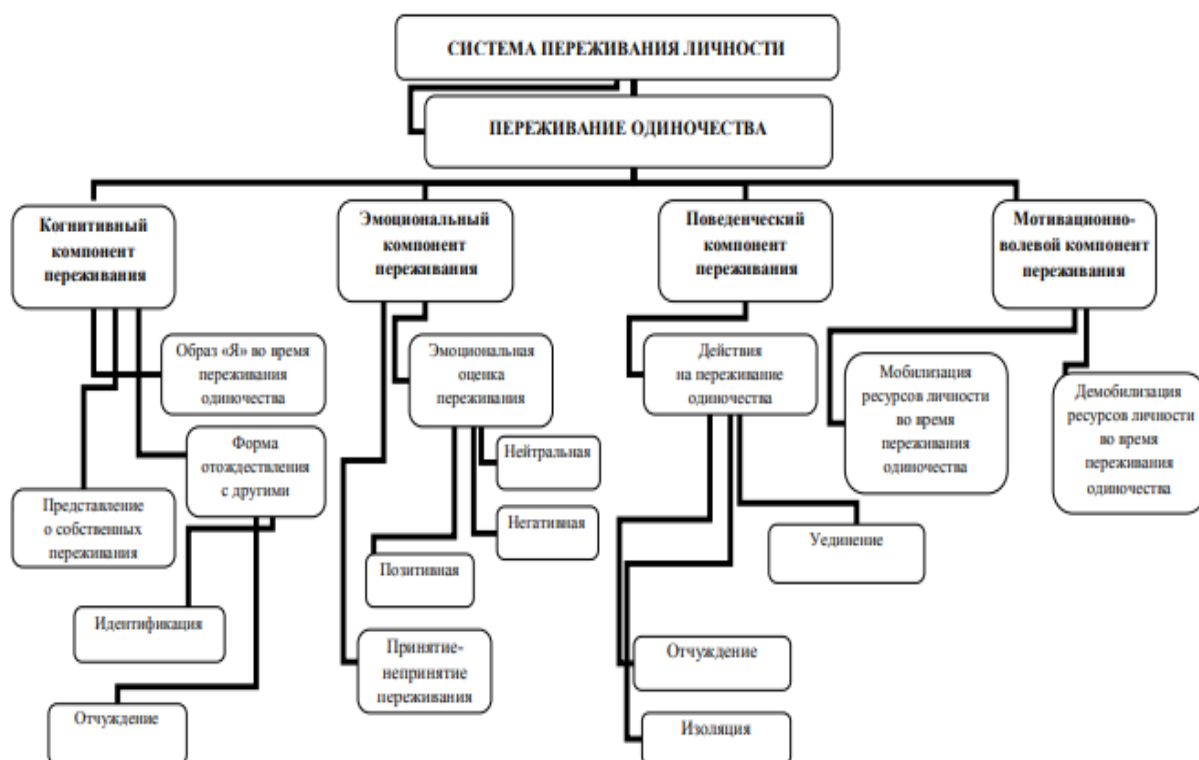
СИСТЕМА ПЕРЕЖИВАНИЯ ЛИЧНОСТИ

ПЕРЕЖИВАНИЕ ОДИНОЧЕСТВА

Когнитивный компонент переживания

Образ «Я» во время переживания одиночества

Форма отождествления с другими

Представление о собственных переживания

Идентификация

Отчуждение

Эмоциональный компонент переживания

Эмоциональная оценка переживания

Нейтральная

Негативная

Позитивная

Принятие-непринятие переживания

Поведенческий компонент переживания

Действия на переживание одиночества

Уединение

Отчуждение

Изоляция

Мотивационно-волевой компонент переживания

Мобилизация ресурсов личности во время переживания одиночества

Демобилизация ресурсов личности во время переживания одиночества